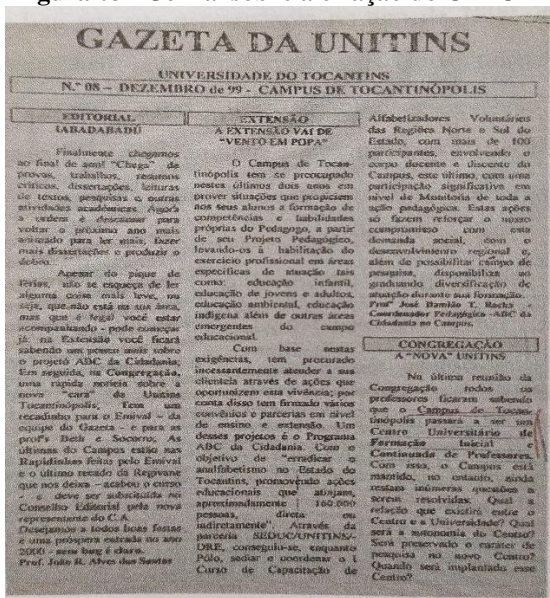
Figura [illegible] - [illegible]

GAZETA DA UNITINS

UNIVERSIDADE DO TOCANTINS
N.º 08 – DEZEMBRO de 99 – CAMPUS DE TOCANTINÓPOLIS

EDITORIAL
IABADABADU

Finalmente chegamos ao final de ano! "Chega" de provas, trabalhos, resumos críticos, dissertações, leituras de textos, pesquisas e outras atividades acadêmicas. Agora a ordem é descansar para voltar o próximo ano mais animado para ler mais, fazer mais dissertações e produzir o dobro.

Apesar do pique de férias, não se esqueça de ler alguma coisa mais leve, ou seja, que não está na sua área, mas que é legal você estar acompanhando - pode começar já. na Extensão você ficará sabendo um pouco mais sobre o projeto ABC da Cidadania. Em seguida, na Congregação, uma rápida notícia sobre a nova "cara" da Unitins Tocantinópolis, tem um recadinho para o Emival - da equipe do Gazeta - e para as prof's Beth e Socorro. As últimas do Campus estão nas Rapidinhas feitas pelo Emival e o último recado do Regivane que nos deixa - acabou o curso - e deve ser substituído no Conselho Editorial pela nova representante do C.A.

Desejamos a todos boas festas e uma próspera entrada no ano 2000 - sem bug é claro.
Prof. João R. Alves dos Santos

EXTENSÃO
A EXTENSÃO VAI DE "VENTO EM POPA"

O Campus de Tocantinópolis tem se preocupado nestes últimos dois anos em prover situações que propiciem aos seus alunos a formação de competências e habilidades próprias do Pedagogo, a partir de seu Projeto Pedagógico, levando-os à habilitação do exercício profissional em áreas específicas de atuação tais como: educação infantil, educação de jovens e adultos, educação ambiental, educação indígena além de outras áreas emergentes do campo educacional.

Com base nestas exigências, tem procurado incessantemente atender a sua clientela através de ações que oportunizem esta vivência; por conta disso tem firmado vários convênios e parcerias em nível de ensino e extensão. Um desses projetos é o Programa ABC da Cidadania. Com o objetivo de "erradicar" o analfabetismo no Estado do Tocantins, promovendo ações educacionais que atinjam, aproximadamente 160.000 pessoas, direta ou indiretamente". Através da parceria SEDUC/UNITINS/DRE, conseguiu-se, enquanto Pólo, sediar e coordenar o I Curso de Capacitação de Alfabetizadores Voluntários das Regiões Norte e Sul do Estado, com mais de 100 participantes, envolvendo o corpo docente e discente do Campus, este último, com uma participação significativa em nível de Monitoria de toda a ação pedagógica. Estas ações só fazem reforçar o nosso compromisso com esta demanda social, com o desenvolvimento regional e, além de possibilitar campo de pesquisa, disponibiliza ao graduando diversificação de atuação durante sua formação.
Prof.ª José Ramildo T. Rocha – Coordenador Pedagógico -ABC da Cidadania no Campus.

CONGREGAÇÃO
A "NOVA" UNITINS

Na última reunião da Congregação todos os professores ficaram sabendo que o Campus de Tocantinópolis passará a ser um Centro Universitário de Formação Inicial e Continuada de Professores. Com isso, o Campus está mantido, no entanto, ainda restam algumas questões a serem resolvidas. Qual a relação que existirá entre o Centro e a Universidade? Qual será a autonomia do Centro? Será preservado o caráter de pesquisa no novo Centro? Quando será implantado esse Centro?